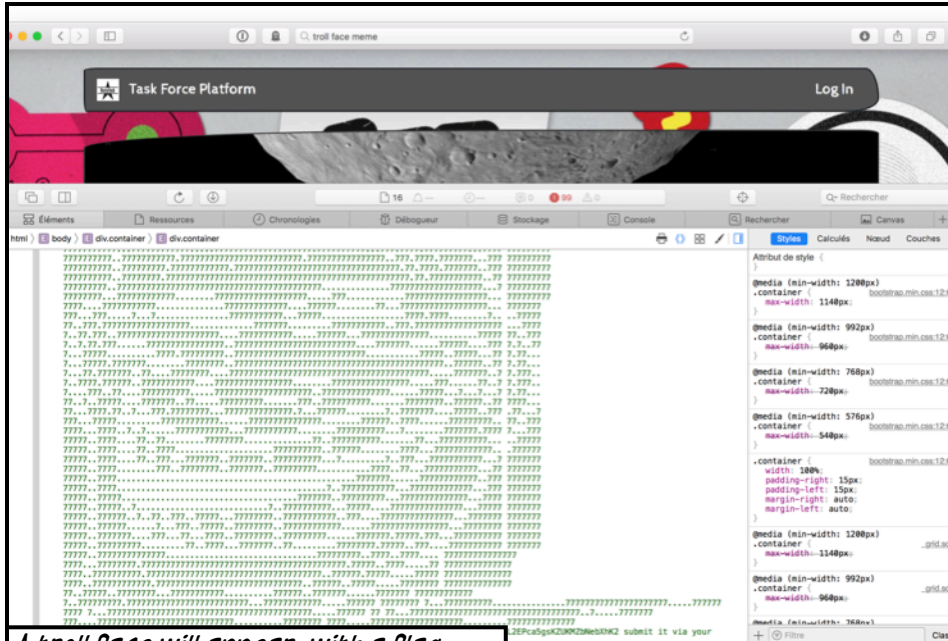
troll face meme

Task Force Platform

Log In

16

0  99  0

Q• Rechercher

Éléments  Ressources  Chronologies  Débogueur  Stockage  Console  Rechercher  Canvas

html  body  div.container  div.container

Styles  Calculés  Nœud  Couches

Attribut de style {
}

@media (min-width: 1200px)
.container {  bootstrap.min.css:12
max-width: 1140px;
}

@media (min-width: 992px)
.container {  bootstrap.min.css:12
max-width: 960px;
}

@media (min-width: 768px)
.container {  bootstrap.min.css:12
max-width: 720px;
}

@media (min-width: 576px)
.container {  bootstrap.min.css:12
max-width: 540px;
}

.container {  bootstrap.min.css:12
width: 100%;
padding-right: 15px;
padding-left: 15px;
margin-right: auto;
margin-left: auto;
}

@media (min-width: 1200px)
.container {  _grid.sc
max-width: 1140px;
}

@media (min-width: 992px)
.container {  _grid.sc
max-width: 960px;
}

@media (min-width: 768px)

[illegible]2EPca5gsX2UKMZbNebXhK2 submit it via your

Filtre

A troll face will appear, with a flag